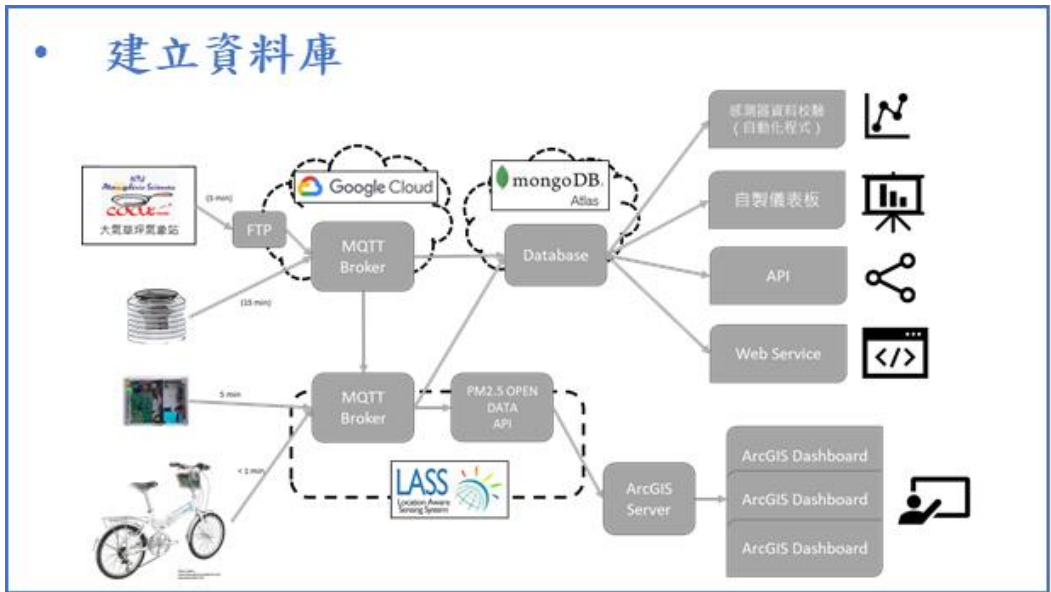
• 建立資料庫

NCU Atmospheric Sciences
大氣草坪氣象站

(5 min)

FTP

Google Cloud

MQTT Broker

(15 min)

mongoDB. Atlas

Database

感測器資料校驗 (自動化程式)

自製儀表板

API

Web Service

5 min

MQTT Broker

PM2.5 OPEN DATA API

< 1 min

LASS Location Aware Sensing System

ArcGIS Server

ArcGIS Dashboard

ArcGIS Dashboard

ArcGIS Dashboard